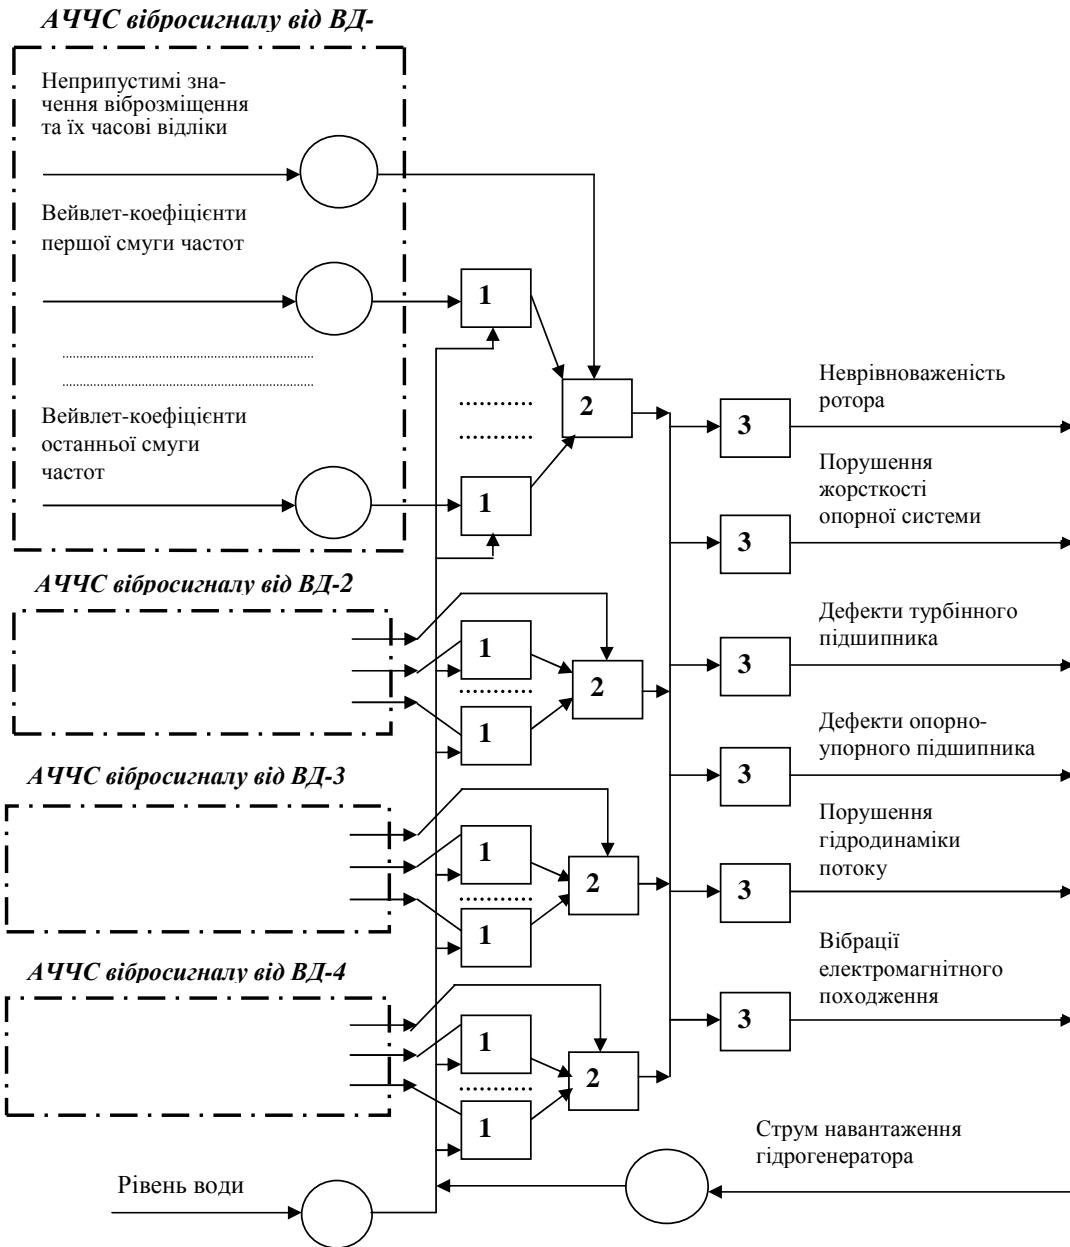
АЧЧС вібросигналу від ВД-

Неприпустимі значення вірозміщення та їх часові відліки

Вейвлет-коефіцієнти першої смуги частот

Вейвлет-коефіцієнти останньої смуги частот

1

2

1

АЧЧС вібросигналу від ВД-2

1

2

1

АЧЧС вібросигналу від ВД-3

1

2

1

АЧЧС вібросигналу від ВД-4

1

2

1

3

Неврівноваженість ротора

3

Порушення жорсткості опорної системи

3

Дефекти турбінного підшипника

3

Дефекти опорно-упорного підшипника

3

Порушення гідродинаміки потоку

3

Вібрації електромагнітного походження

Струм навантаження гідрогенератора

Рівень води